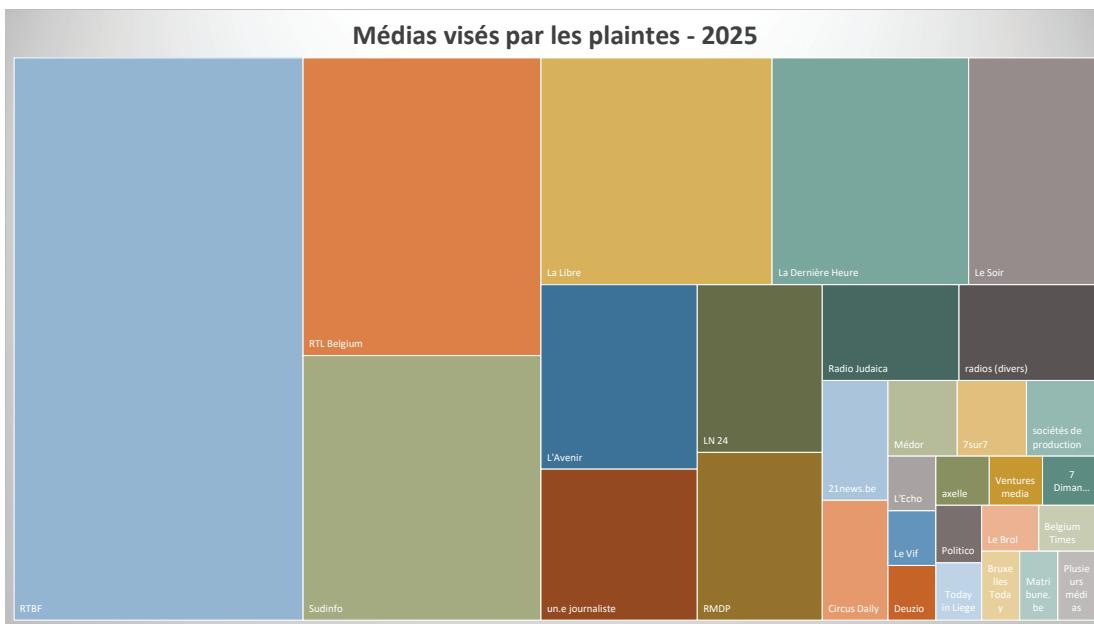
Médias visés par les plaintes - 2025

RTBF

RTL Belgium

Sudinfo

La Libre

L'Avenir

un.e journaliste

LN 24

RMDP

La Dernière Heure

Le Soir

Radio Judaica

radios (divers)

21news.be

Circus Daily

Médor

7sur7

sociétés de production

L'Echo

axelle

Ventures media

7 Diman...

Le Vif

Deuzio

Politico

Today in Liege

Le Brol

Bruxelles Today

Belgium Times

Matribune.be

Plusieurs médias